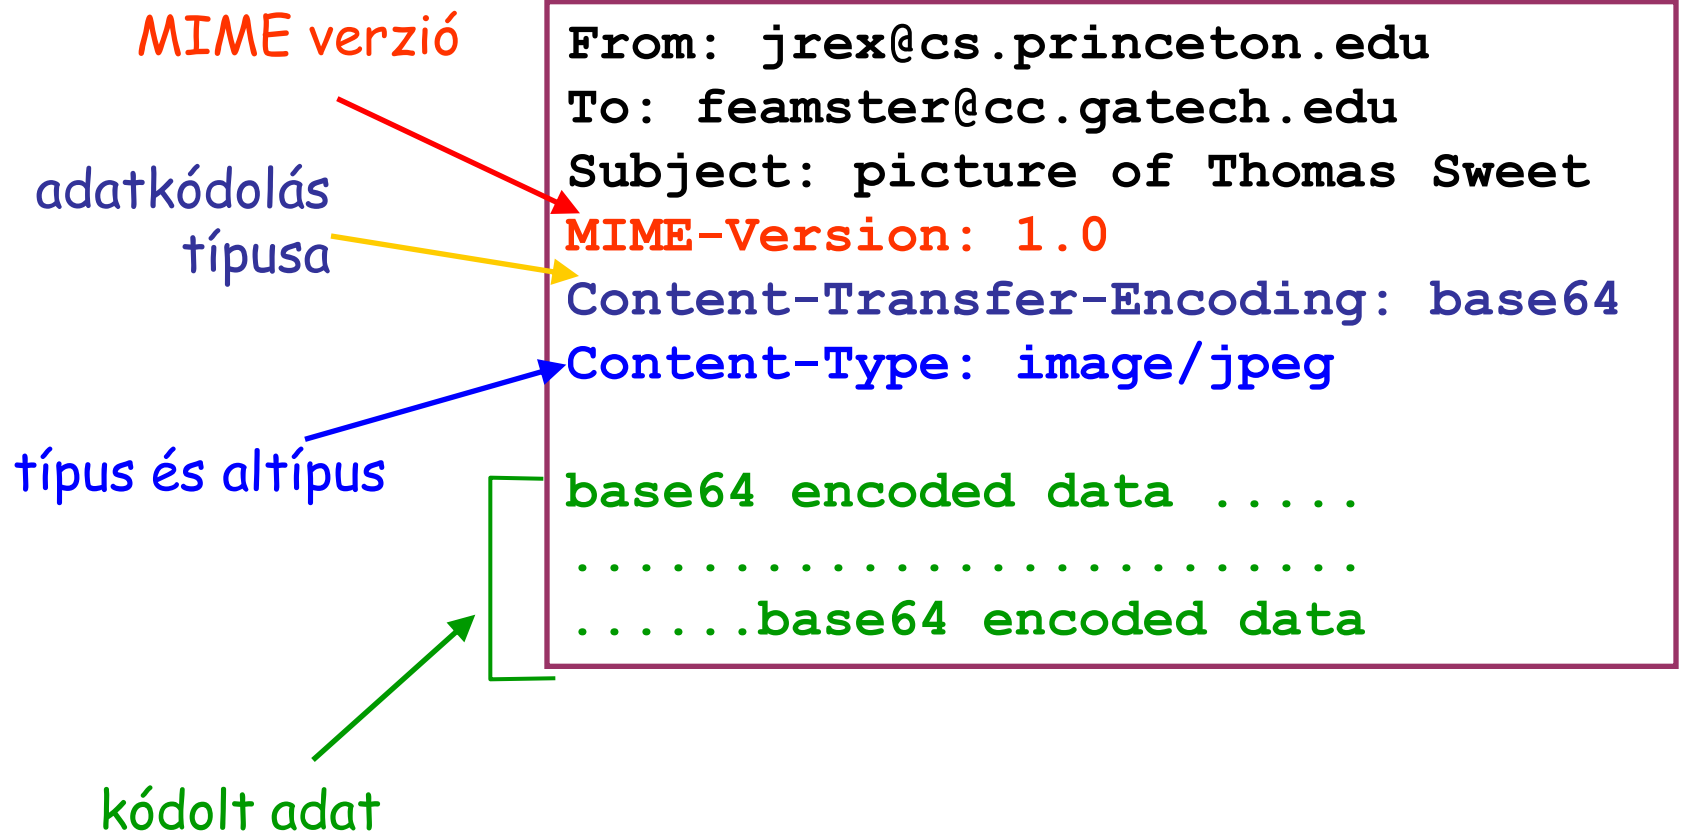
MIME verzió

adatkódolás típusa

típus és altípus

kódolt adat

From: jrex@cs.princeton.edu
To: feamster@cc.gatech.edu
Subject: picture of Thomas Sweet
MIME-Version: 1.0
Content-Transfer-Encoding: base64
Content-Type: image/jpeg

base64 encoded data .....
.........................
......base64 encoded data